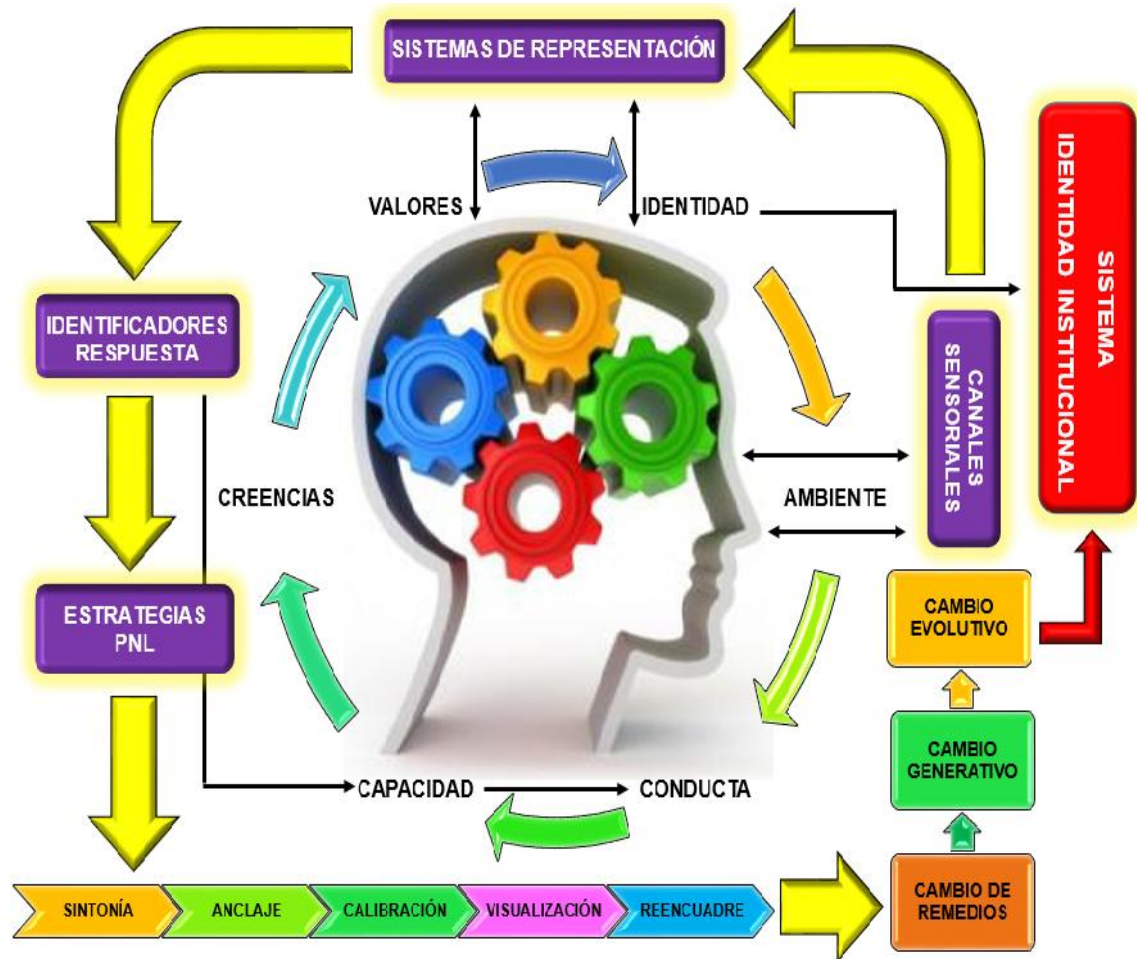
SISTEMAS DE REPRESENTACIÓN

VALORES

IDENTIDAD

SISTEMA IDENTIDAD INSTITUCIONAL

IDENTIFICADORES RESPUESTA

CANALES SENSORIALES

CREENCIAS

AMBIENTE

ESTRATEGIAS PNL

CAMBIO EVOLUTIVO

CAMBIO GENERATIVO

CAPACIDAD

CONDUCTA

SINTONÍA

ANCLAJE

CALIBRACIÓN

VISUALIZACIÓN

REENCUADRE

CAMBIO DE REMEDIOS